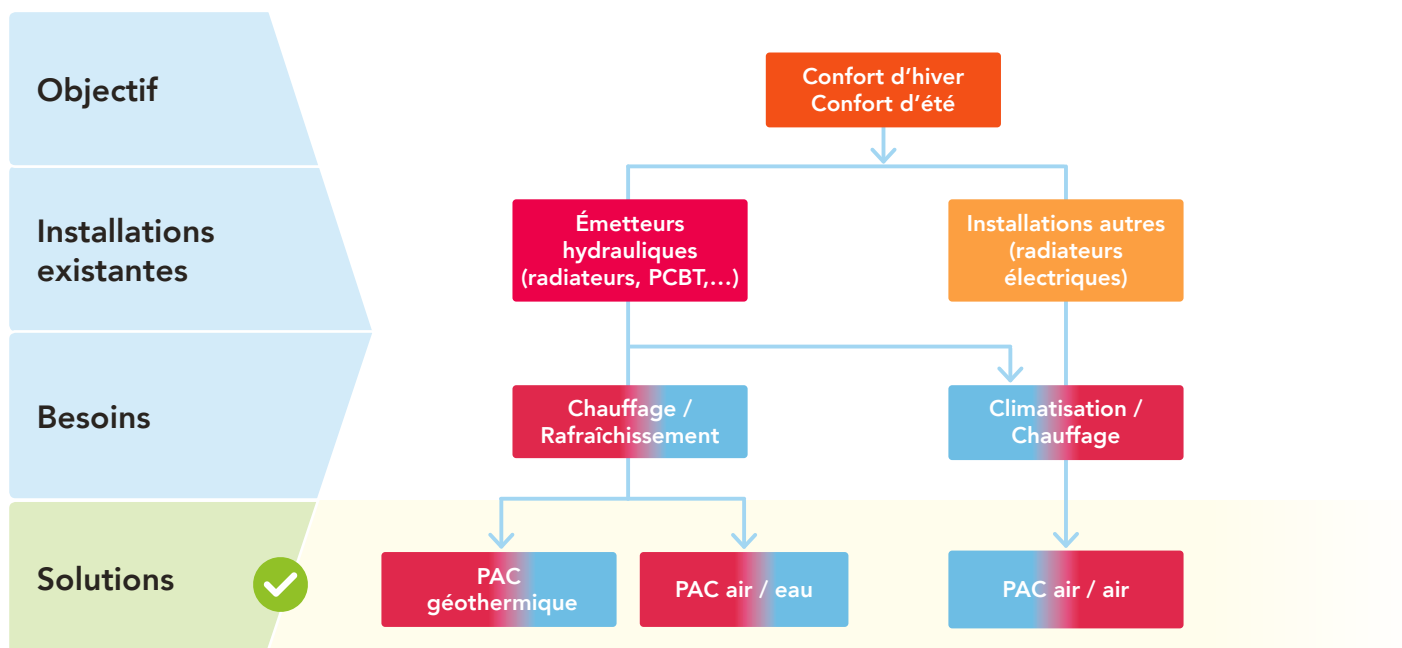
Objectif

Confort d'hiver
Confort d'été

Installations existantes

Émetteurs hydrauliques (radiateurs, PCBT,...)

Installations autres (radiateurs électriques)

Besoins

Chauffage / Rafraîchissement

Climatisation / Chauffage

Solutions

PAC géothermique

PAC air / eau

PAC air / air